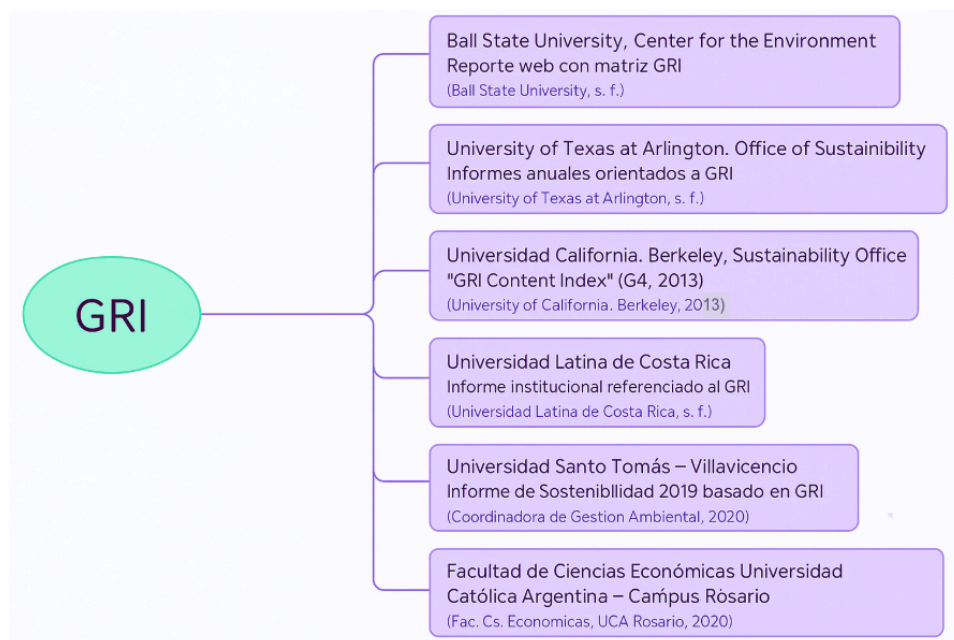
GRI

Ball State University, Center for the Environment
Reporte web con matriz GRI
(Ball State University, s. f.)

University of Texas at Arlington. Office of Sustainibility
Informes anuales orientados a GRI
(University of Texas at Arlington, s. f.)

Universidad California. Berkeley, Sustainability Office
"GRI Content Index" (G4, 2013)
(University of California. Berkeley, 2013)

Universidad Latina de Costa Rica
Informe institucional referenciado al GRI
(Universidad Latina de Costa Rica, s. f.)

Universidad Santo Tomás – Villavicencio
Informe de Sostenibllidad 2019 basado en GRI
(Coordinadora de Gestion Ambiental, 2020)

Facultad de Ciencias Económicas Universidad Católica Argentina – Campus Rosario
(Fac. Cs. Economicas, UCA Rosario, 2020)